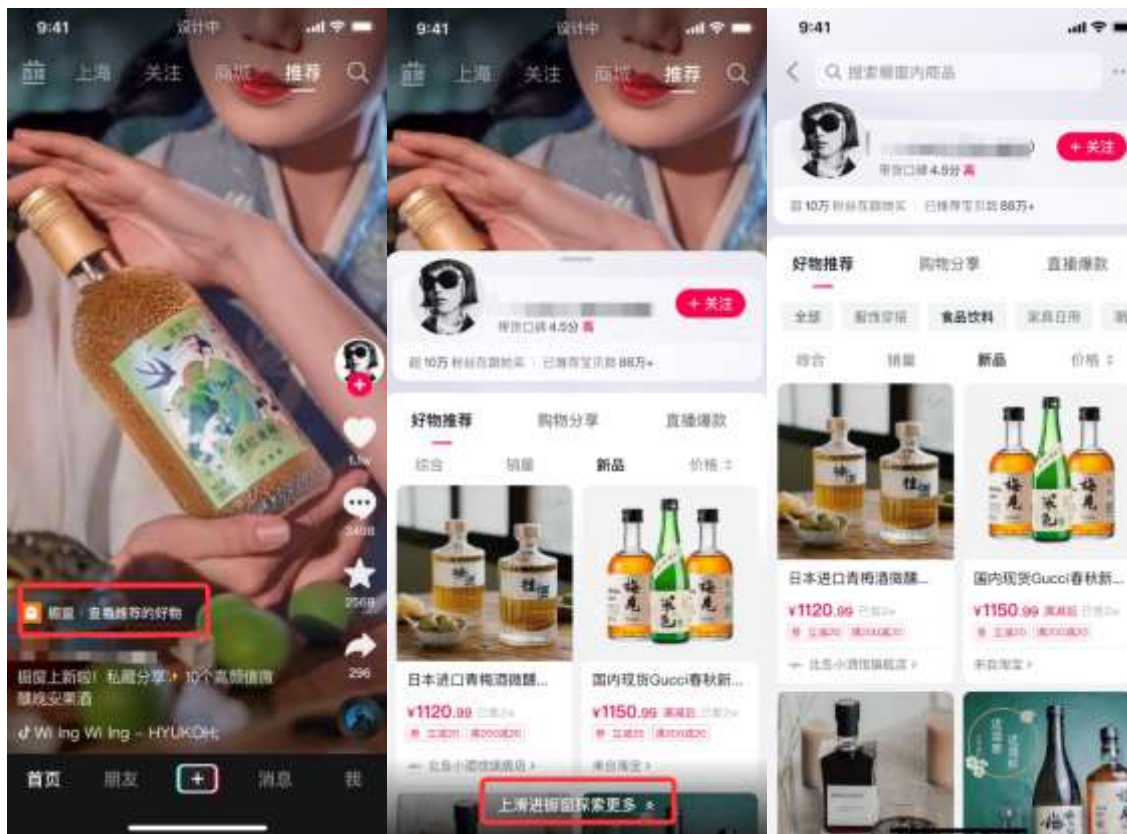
9:41 设计中
上海 关注 商城 推荐

橱窗 查看推荐的好物
橱窗上新啦！私藏分享 10个高颜值微醺夜安果酒
Wi ing Wi ing - HYUKOH
1.1w
2408
2568
296
首页 朋友 + 消息 我

9:41 设计中
上海 关注 商城 推荐
+ 关注
带货口碑 4.5分 高
超10万 粉丝在跟随买 已推荐宝贝数 88万+
好物推荐 购物分享 直播爆款
综合 销量 新品 价格
日本进口青梅酒微醺...
¥1120.99
国内现货Gucci春秋新...
¥1150.99
上滑进橱窗探索更多

9:41
搜索橱窗内商品
+ 关注
带货口碑 4.5分 高
超10万 粉丝在跟随买 已推荐宝贝数 88万+
好物推荐 购物分享 直播爆款
全部 服饰穿搭 食品饮料 家具日用
综合 销量 新品 价格
日本进口青梅酒微醺...
¥1120.99
国内现货Gucci春秋新...
¥1150.99